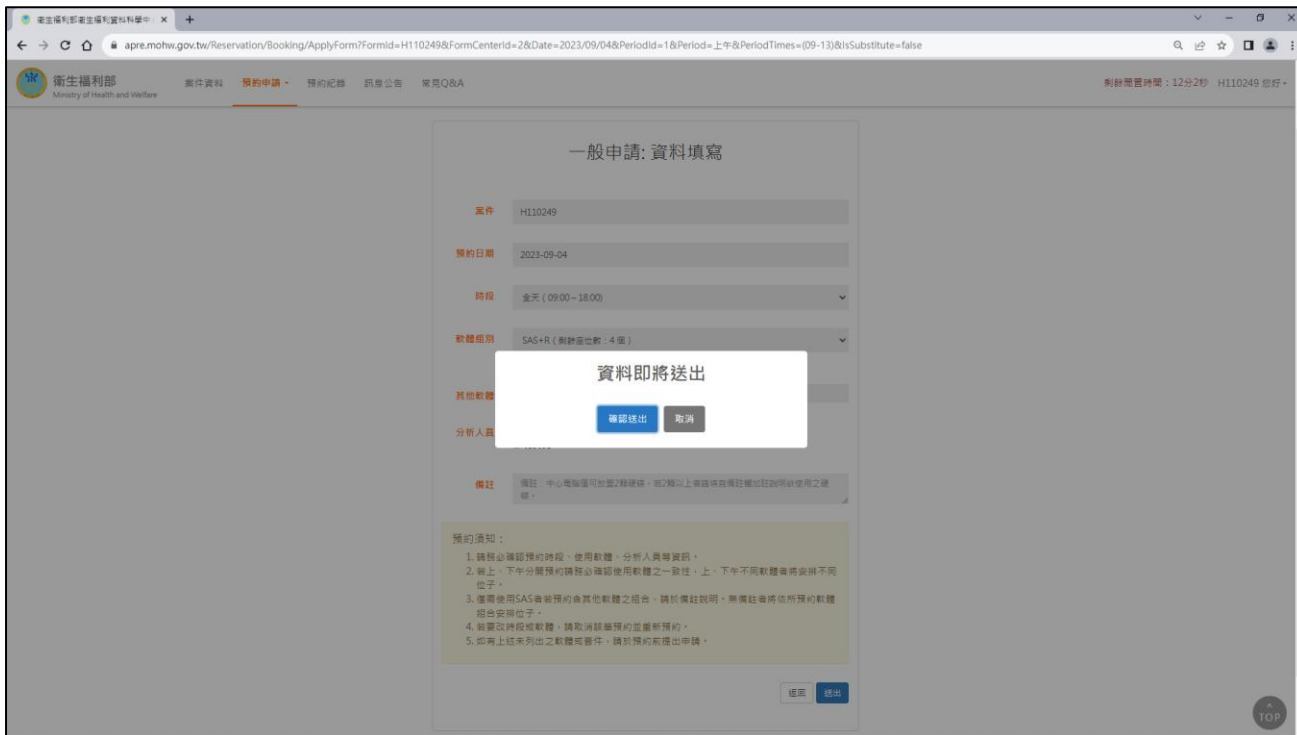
衛生福利部衛生福利資料科學中 ×  +

apre.mohw.gov.tw/Reservation/Booking/ApplyForm?FormId=H110249&FormCenterId=2&Date=2023/09/04&PeriodId=1&Period=上午&PeriodTimes=(09-13)&IsSubstitute=false

衛生福利部
Ministry of Health and Welfare

案件資料  預約申請 ▾  預約紀錄  訊息公告  常見Q&A

剩餘閒置時間：12分2秒  H110249 您好 ▾

一般申請: 資料填寫

案件  H110249

預約日期  2023-09-04

時段  全天 ( 09:00 ~ 18:00)

軟體組別  SAS+R ( 剩餘座位數：4 個 )

其他軟體

分析人員

備註  備註：中心電腦僅可放置2種硬碟，若2種以上者請將需備註欄加註說明欲使用之硬碟。

資料即將送出

確認送出  取消

預約須知：
1. 請務必確認預約時段、使用軟體、分析人員等資訊。
2. 若上、下午分開預約請務必確認使用軟體之一致性，上、下午不同軟體者將安排不同位子。
3. 僅需使用SAS者若預約含其他軟體之組合，請於備註說明，無備註者將依所預約軟體組合安排位子。
4. 若要改時段或軟體，請取消該筆預約並重新預約。
5. 如有上述未列出之軟體需求，請於預約前提出申請。

返回  送出

TOP